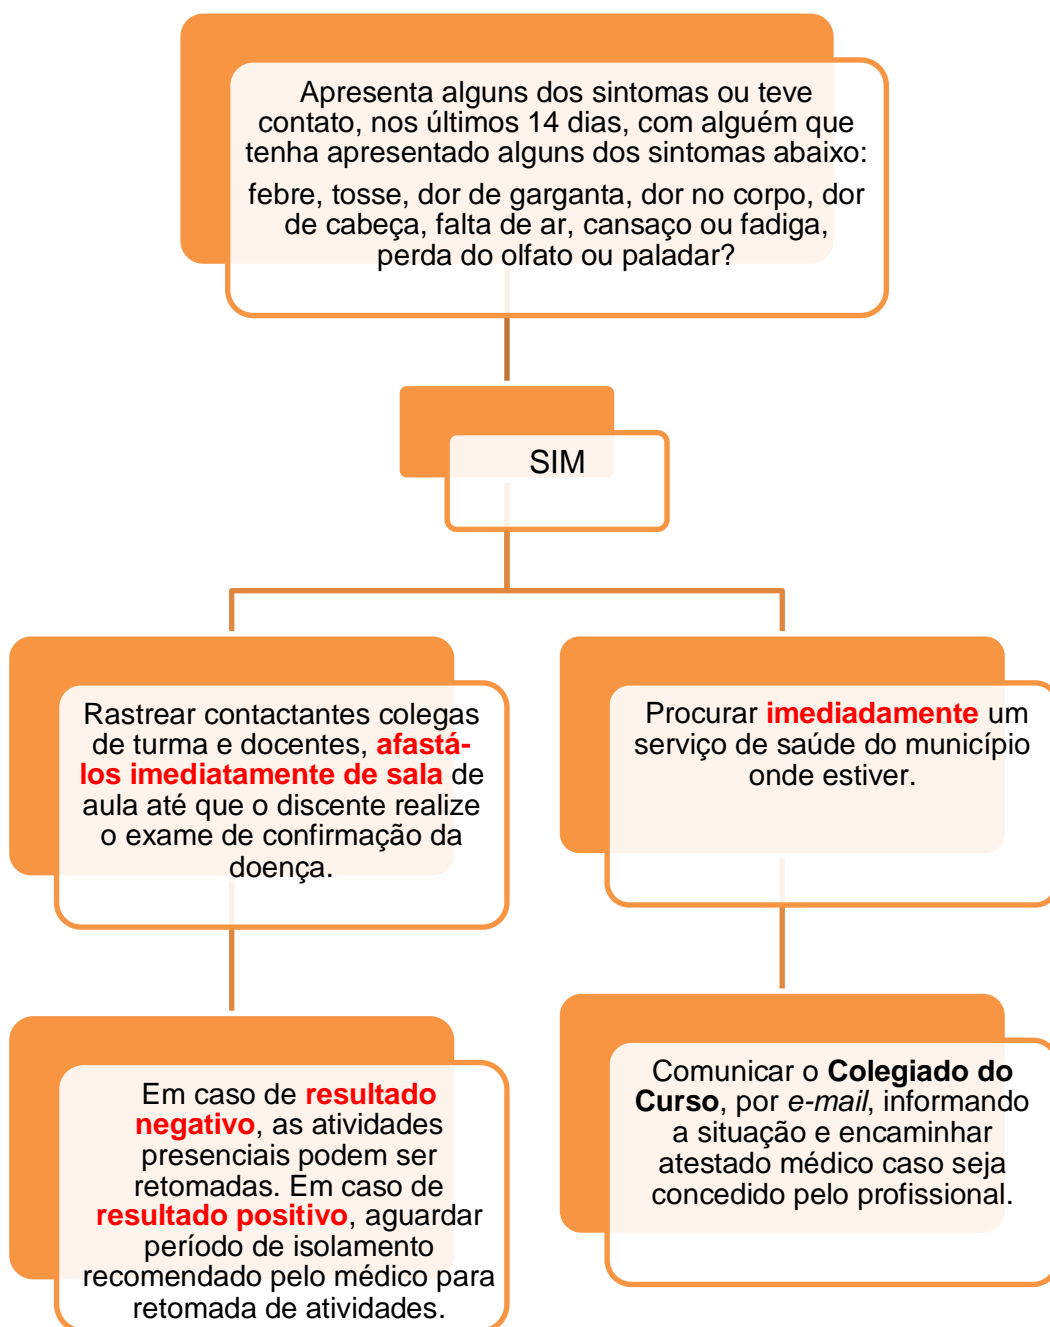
Apresenta alguns dos sintomas ou teve contato, nos últimos 14 dias, com alguém que tenha apresentado alguns dos sintomas abaixo:

febre, tosse, dor de garganta, dor no corpo, dor de cabeça, falta de ar, cansaço ou fadiga, perda do olfato ou paladar?

SIM

Rastrear contactantes colegas de turma e docentes, afastá-los imediatamente de sala de aula até que o discente realize o exame de confirmação da doença.

Procurar imediadamente um serviço de saúde do município onde estiver.

Em caso de resultado negativo, as atividades presenciais podem ser retomadas. Em caso de resultado positivo, aguardar período de isolamento recomendado pelo médico para retomada de atividades.

Comunicar o Colegiado do Curso, por e-mail, informando a situação e encaminhar atestado médico caso seja concedido pelo profissional.